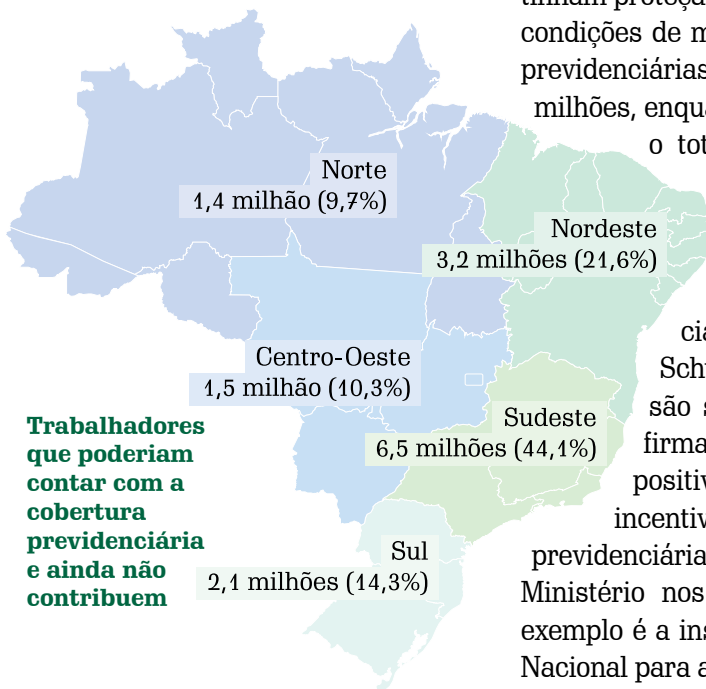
tinham proteção
condições de m
previdenciárias
milhões, enqu
o tot

Norte
1,4 milhão (9,7%)

Nordeste
3,2 milhões (21,6%)

Centro-Oeste
1,5 milhão (10,3%)

Sudeste
6,5 milhões (44,1%)

Sul
2,1 milhões (14,3%)

Trabalhadores que poderiam contar com a cobertura previdenciária e ainda não contribuem

cia
Schv
são s
firma
positiv
incentiv
previdenciária
Ministério nos
exemplo é a ins
Nacional para a